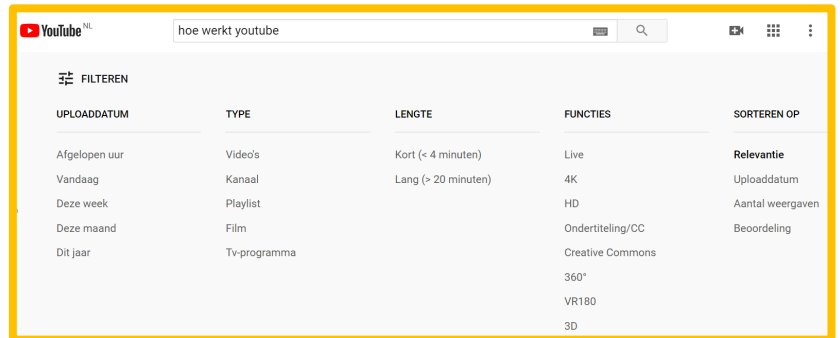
YouTube NL

hoe werkt youtube

FILTEREN

| UPLOADDATUM | TYPE | LENGTE | FUNCTIES | SORTEREN OP |
|---|---|---|---|---|
| Afgelopen uur | Video's | Kort (< 4 minuten) | Live | Relevantie |
| Vandaag | Kanaal | Lang (> 20 minuten) | 4K | Uploaddatum |
| Deze week | Playlist | | HD | Aantal weergaven |
| Deze maand | Film | | Ondertiteling/CC | Beoordeling |
| Dit jaar | Tv-programma | | Creative Commons | |
| | | | 360° | |
| | | | VR180 | |
| | | | 3D | |